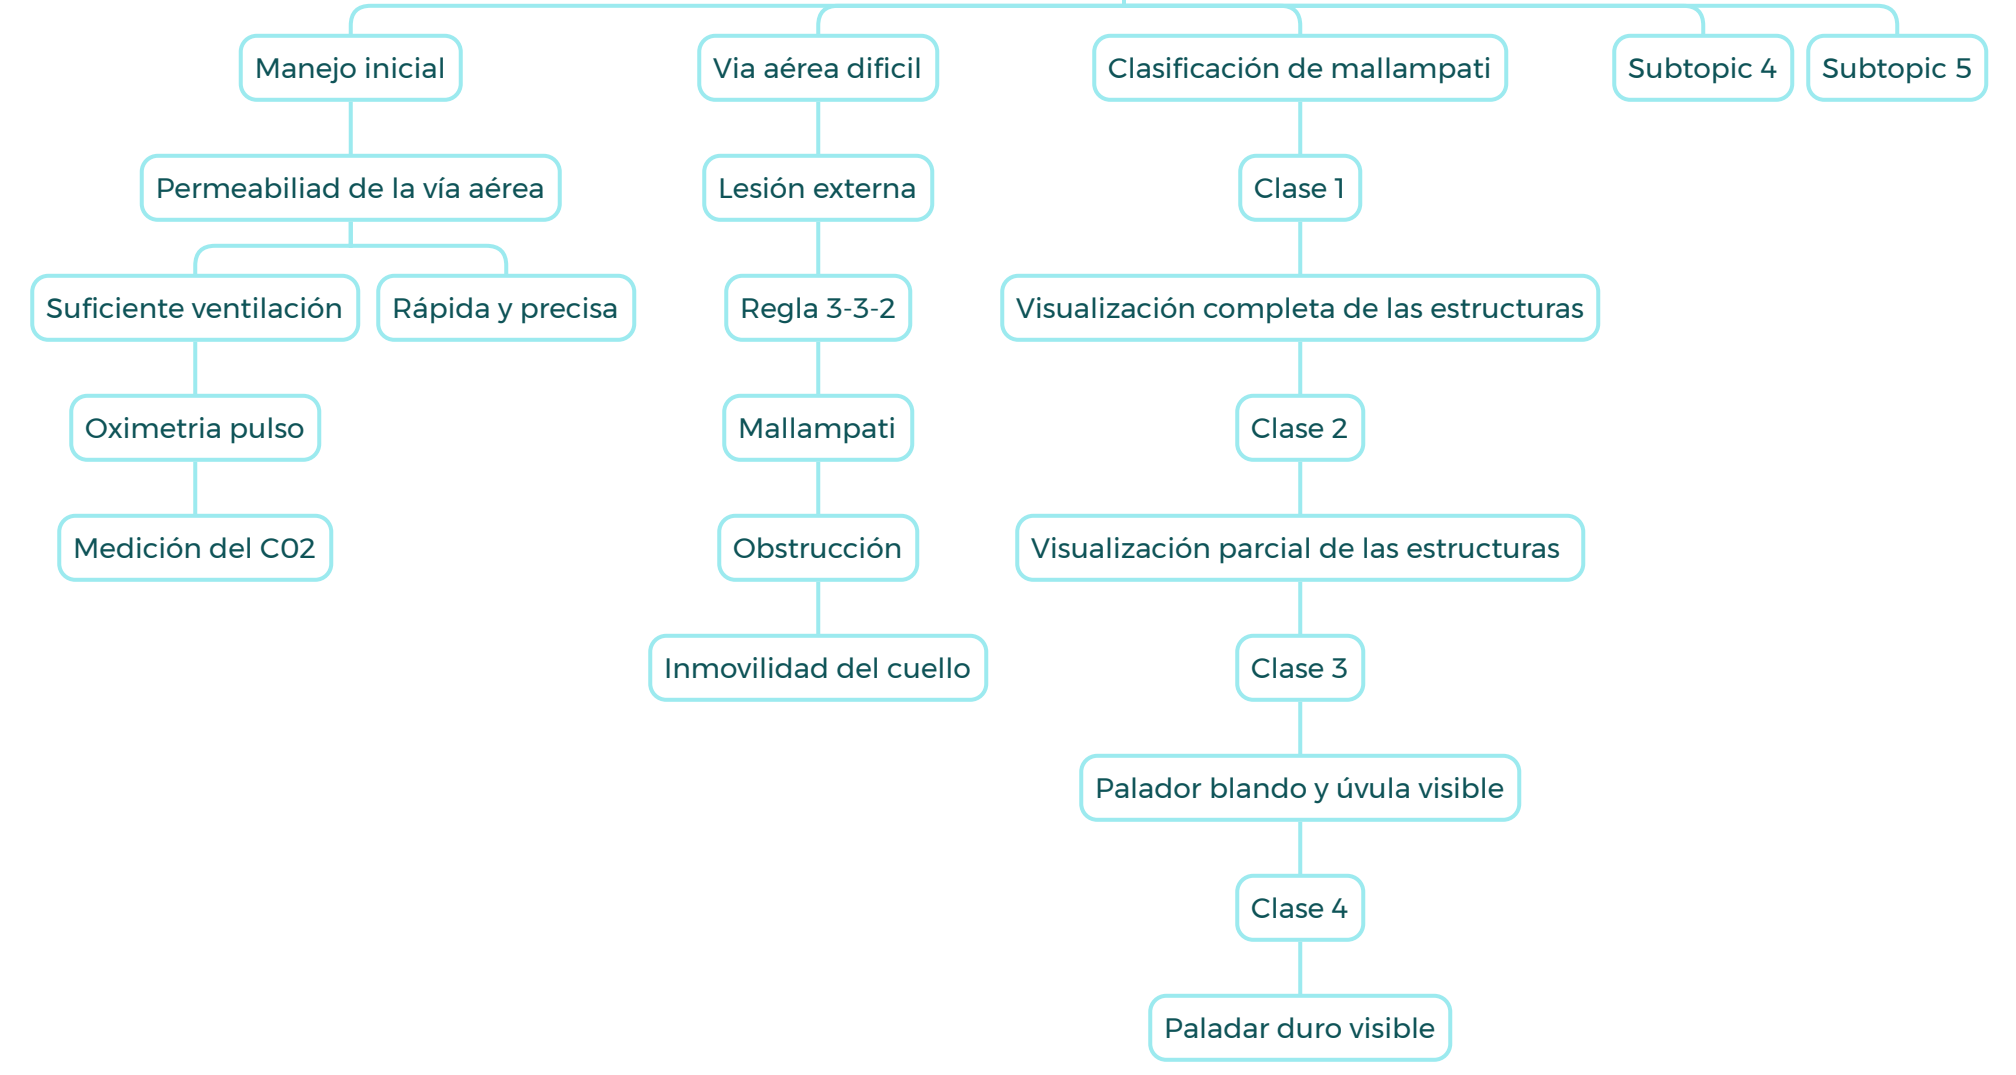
Manejo inicial

Permeabiliad de la vía aérea

Suficiente ventilación

Oximetria pulso

Medición del C02

Rápida y precisa

Via aérea dificil

Lesión externa

Regla 3-3-2

Mallampati

Obstrucción

Inmovilidad del cuello

Clasificación de mallampati

Clase 1

Visualización completa de las estructuras

Clase 2

Visualización parcial de las estructuras

Clase 3

Palador blando y úvula visible

Clase 4

Paladar duro visible

Subtopic 4

Subtopic 5